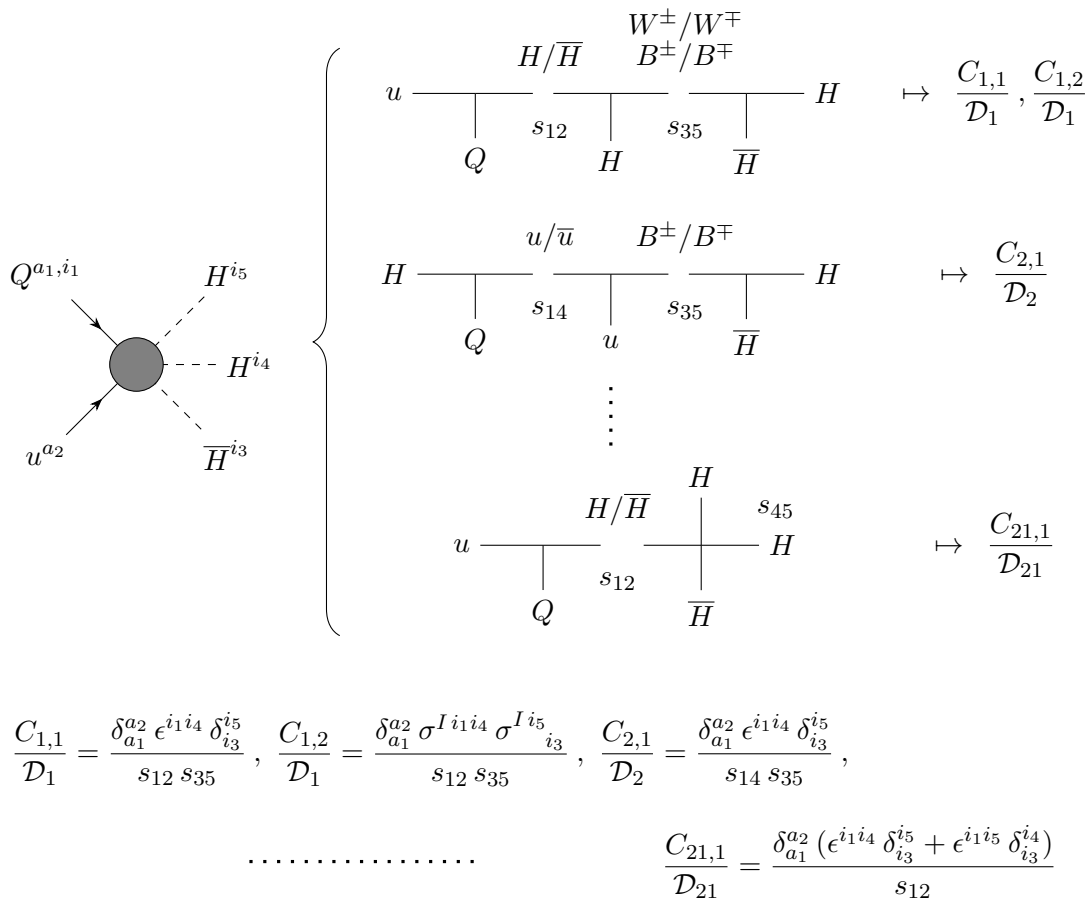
$Q^{a_1,i_1}$ $H^{i_5}$ $H^{i_4}$ $u^{a_2}$ $\overline{H}^{i_3}$

$W^{\pm}/W^{\mp}$
$H/\overline{H}$ $B^{\pm}/B^{\mp}$
$u$ $s_{12}$ $s_{35}$ $H$ $\mapsto$ $\frac{C_{1,1}}{\mathcal{D}_1}$ , $\frac{C_{1,2}}{\mathcal{D}_1}$
$Q$ $H$ $\overline{H}$

$u/\overline{u}$ $B^{\pm}/B^{\mp}$
$H$ $s_{14}$ $s_{35}$ $H$ $\mapsto$ $\frac{C_{2,1}}{\mathcal{D}_2}$
$Q$ $u$ $\overline{H}$

$H$
$H/\overline{H}$ $s_{45}$
$u$ $s_{12}$ $H$ $\mapsto$ $\frac{C_{21,1}}{\mathcal{D}_{21}}$
$Q$ $\overline{H}$

$\frac{C_{1,1}}{\mathcal{D}_1} = \frac{\delta^{a_2}_{a_1}\,\epsilon^{i_1 i_4}\,\delta^{i_5}_{i_3}}{s_{12}\,s_{35}}$ , $\frac{C_{1,2}}{\mathcal{D}_1} = \frac{\delta^{a_2}_{a_1}\,\sigma^{I\,i_1 i_4}\,\sigma^{I\,i_5}{}_{i_3}}{s_{12}\,s_{35}}$ , $\frac{C_{2,1}}{\mathcal{D}_2} = \frac{\delta^{a_2}_{a_1}\,\epsilon^{i_1 i_4}\,\delta^{i_5}_{i_3}}{s_{14}\,s_{35}}$ ,

................ $\frac{C_{21,1}}{\mathcal{D}_{21}} = \frac{\delta^{a_2}_{a_1}\,(\epsilon^{i_1 i_4}\,\delta^{i_5}_{i_3} + \epsilon^{i_1 i_5}\,\delta^{i_4}_{i_3})}{s_{12}}$